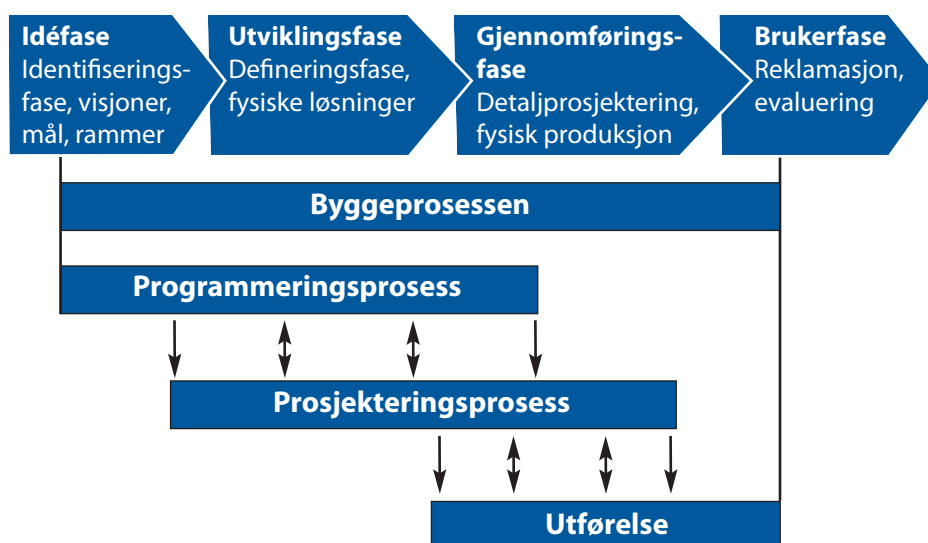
**Idéfase**
Identifiseringsfase, visjoner, mål, rammer

**Utviklingsfase**
Defineringsfase, fysiske løsninger

**Gjennomføringsfase**
Detaljprosjektering, fysisk produksjon

**Brukerfase**
Reklamasjon, evaluering

Byggeprosessen

Programmeringsprosess

Prosjekteringsprosess

Utførelse